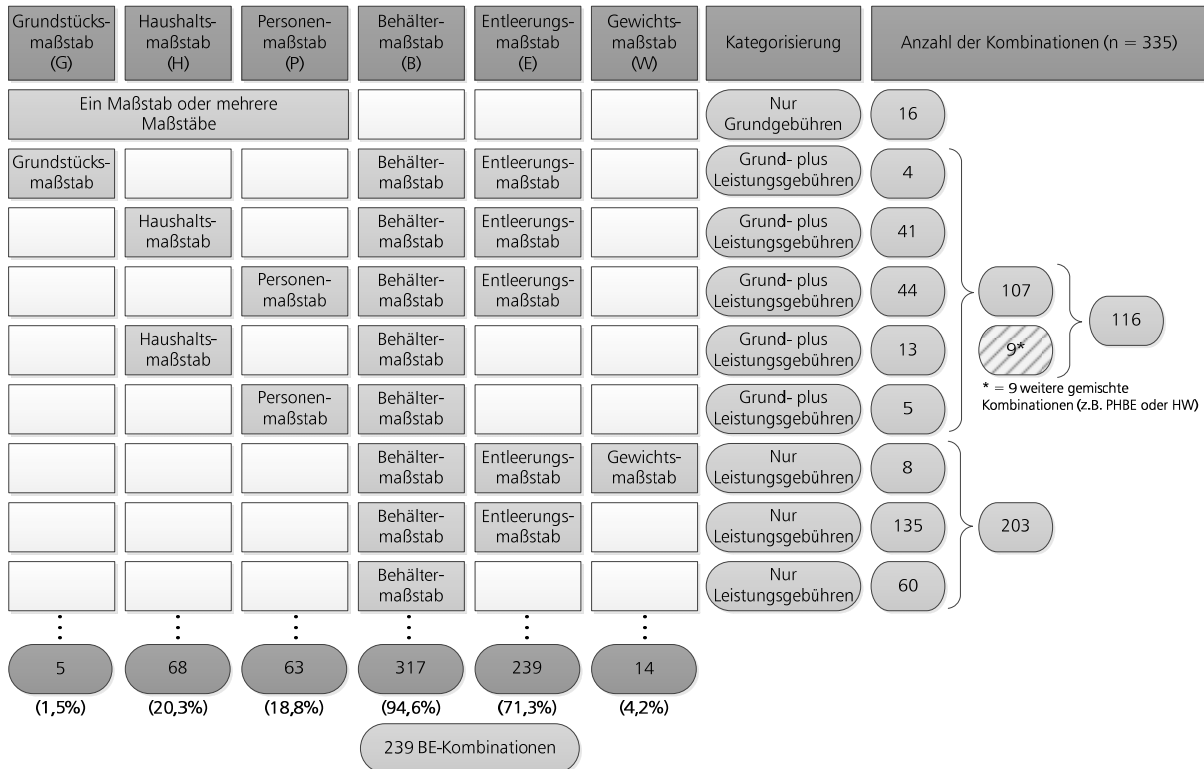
| Grundstücksmaßstab (G) | Haushaltsmaßstab (H) | Personenmaßstab (P) | Behältermaßstab (B) | Entleerungsmaßstab (E) | Gewichtsmaßstab (W) | Kategorisierung | Anzahl der Kombinationen (n = 335) |
|---|---|---|---|---|---|---|---|
| Ein Maßstab oder mehrere Maßstäbe | | | | | | Nur Grundgebühren | 16 |
| Grundstücksmaßstab | | | Behältermaßstab | Entleerungsmaßstab | | Grund- plus Leistungsgebühren | 4 |
| | Haushaltsmaßstab | | Behältermaßstab | Entleerungsmaßstab | | Grund- plus Leistungsgebühren | 41 |
| | | Personenmaßstab | Behältermaßstab | Entleerungsmaßstab | | Grund- plus Leistungsgebühren | 44 |
| | Haushaltsmaßstab | | Behältermaßstab | | | Grund- plus Leistungsgebühren | 13 |
| | | Personenmaßstab | Behältermaßstab | | | Grund- plus Leistungsgebühren | 5 |
| | | | Behältermaßstab | Entleerungsmaßstab | Gewichtsmaßstab | Nur Leistungsgebühren | 8 |
| | | | Behältermaßstab | Entleerungsmaßstab | | Nur Leistungsgebühren | 135 |
| | | | Behältermaßstab | | | Nur Leistungsgebühren | 60 |
| ⋮ | ⋮ | ⋮ | ⋮ | ⋮ | ⋮ | | |
| 5 (1,5%) | 68 (20,3%) | 63 (18,8%) | 317 (94,6%) | 239 (71,3%) | 14 (4,2%) | | |

107

9*

116

* = 9 weitere gemischte Kombinationen (z.B. PHBE oder HW)

203

239 BE-Kombinationen